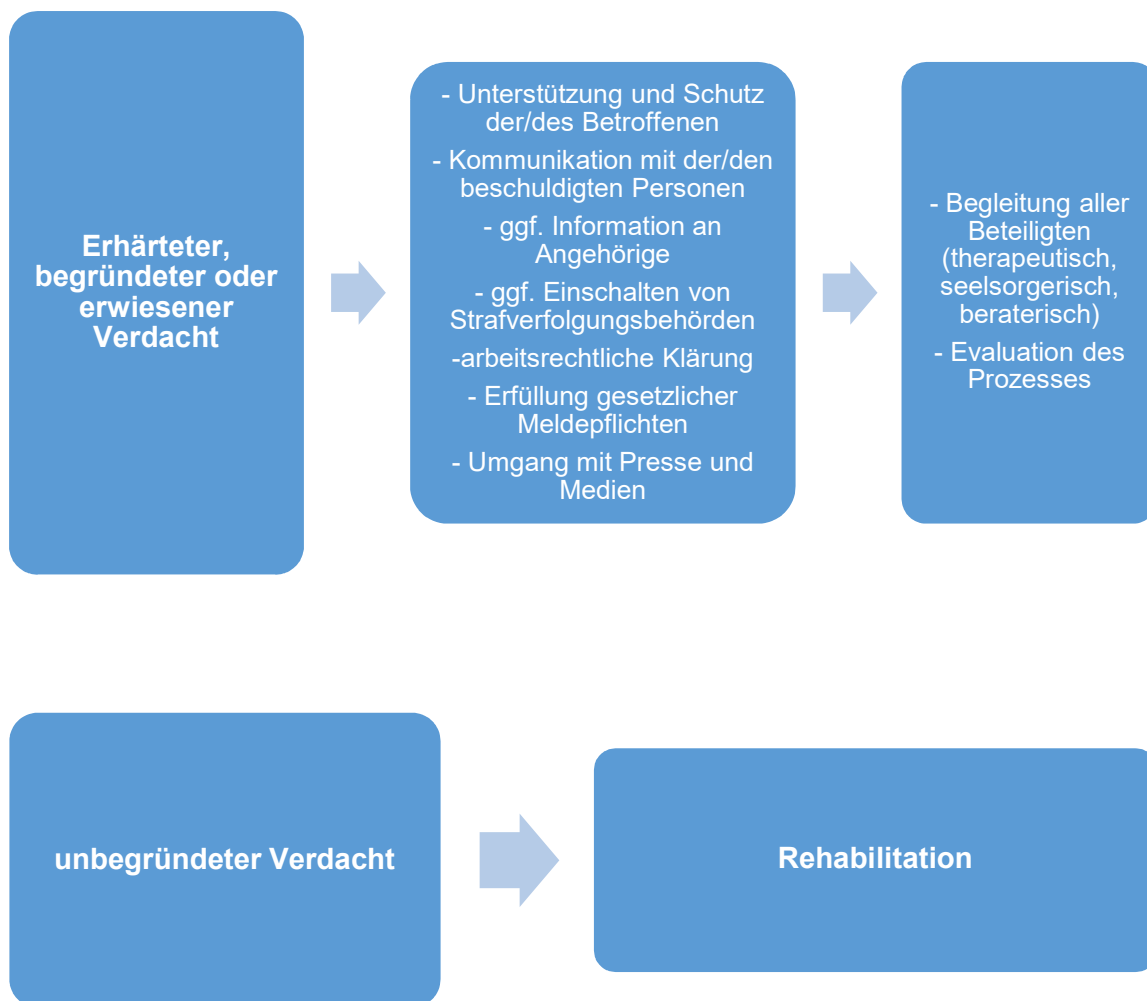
Erhärteter, begründeter oder erwiesener Verdacht

- Unterstützung und Schutz der/des Betroffenen

- Kommunikation mit der/den beschuldigten Personen

- ggf. Information an Angehörige

- ggf. Einschalten von Strafverfolgungsbehörden

-arbeitsrechtliche Klärung

- Erfüllung gesetzlicher Meldepflichten

- Umgang mit Presse und Medien

- Begleitung aller Beteiligten (therapeutisch, seelsorgerisch, beraterisch)

- Evaluation des Prozesses

unbegründeter Verdacht

Rehabilitation